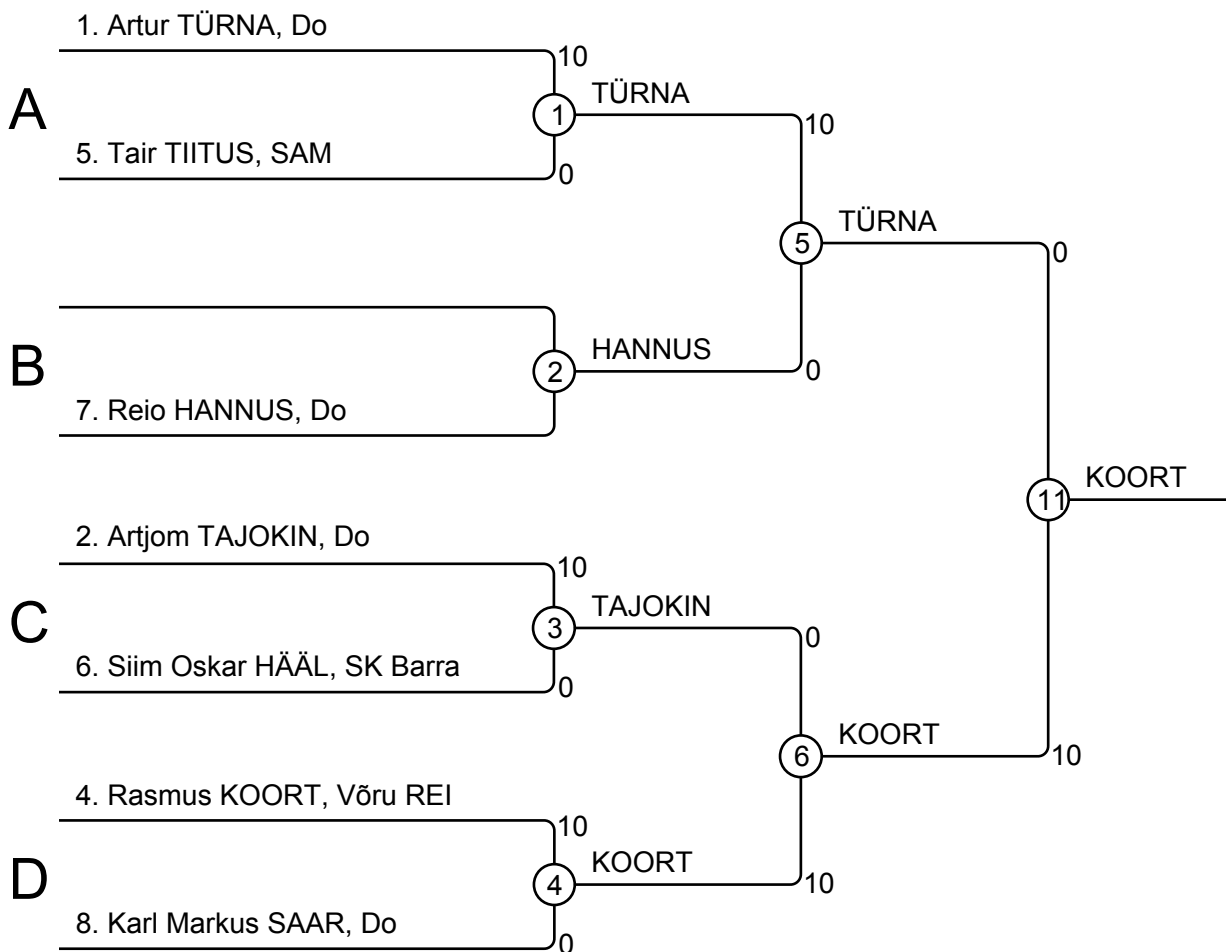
1. Artur TÜRNA, Do
10
A
1
TÜRNA
10
5. Tair TIITUS, SAM
0
5
TÜRNA
0
B
2
HANNUS
0
7. Reio HANNUS, Do
11
KOORT
2. Artjom TAJOKIN, Do
10
C
3
TAJOKIN
0
6. Siim Oskar HÄÄL, SK Barra
0
6
KOORT
10
4. Rasmus KOORT, Võru REI
10
D
4
KOORT
10
8. Karl Markus SAAR, Do
0